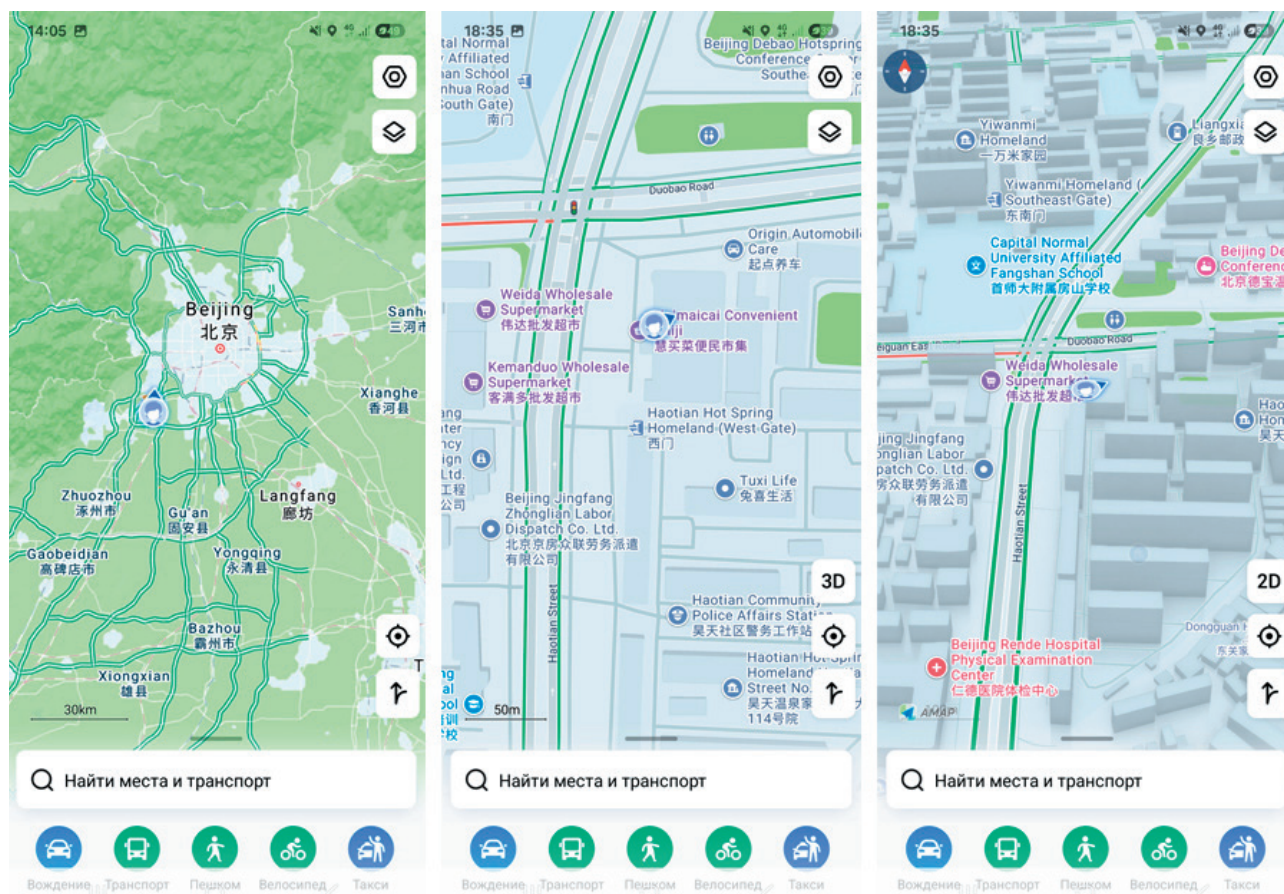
14:05

Beijing
北京

Sanhe
三河市

Xianghe
香河县

Zhuozhou
涿州市

Gu'an
固安县

Langfang
廊坊

Gaobeidian
高碑店市

Yongqing
永清县

Bazhou
霸州市

Xiongxian
雄县

30km

Найти места и транспорт

Вождение Транспорт Пешком Велосипед Такси

18:35

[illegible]tal Normal
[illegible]y Affiliated
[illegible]an School
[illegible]nhua Road
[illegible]outh Gate)
南门

Beijing Debao Hotspring
Conference
South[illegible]

Duobao Road

Origin Automobile
Care
起点养车

Weida Wholesale
Supermarket
伟达批发超市

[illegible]maicai Convenient
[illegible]ji
慧买菜便民市集

Kemanduo Wholesale
Supermarket
客满多批发超市

Haotian Hot Spring
Homeland (West Gate)
西门

Tuxi Life
兔喜生活

Beijing Jingfang
Zhonglian Labor
Dispatch Co. Ltd.
北京京房众联劳务派遣
有限公司

Haotian Street

3D

Haotian Community
Police Affairs Station
昊天社区警务工作站

Haotian Hot Spring
Homeland No.
Street No.
昊天温泉家
114号院

50m

Найти места и транспорт

Вождение Транспорт Пешком Велосипед Такси

18:35

Yiwanmi
Homeland
一万米家园

Liangxia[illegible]
良乡部政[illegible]

Yiwanmi Homeland (
Southeast Gate)
东南门

Capital Normal
University Affiliated
Fangshan School
首师大附属房山学校

Beijing De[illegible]
Conferenc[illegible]
北京德宝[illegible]

Duobao Road

Weida Wholesale
Supermarket
伟达批发超市

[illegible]ing Jingfang
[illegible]onglian Labor
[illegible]patch Co. Ltd.
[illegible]房众联劳务派遣
有限公司

Haotian Street

2D

Dongguan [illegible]

Beijing Rende Hospital
Physical Examination
Center
仁德医院体检中心

AMAP

Найти места и транспорт

Вождение Транспорт Пешком Велосипед Такси